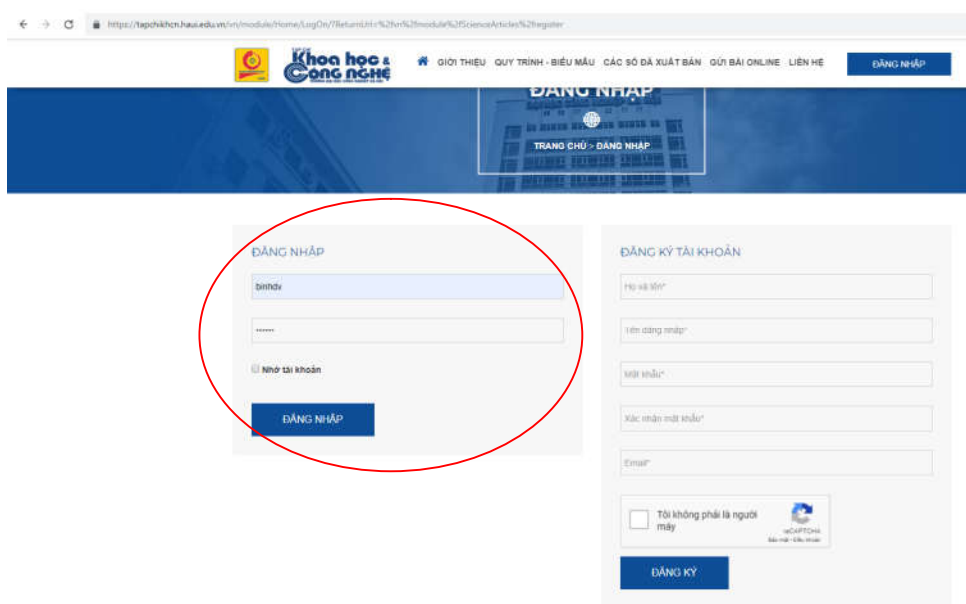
https://tapchikhcn.haui.edu.vn/vn/module/Home/LogOn/?ReturnUrl=%2fvn%2fmodule%2fScienceArticles%2fregister

Khoa học & Công nghệ

GIỚI THIỆU QUY TRÌNH - BIỂU MẪU CÁC SỐ ĐÃ XUẤT BẢN GỬI BÀI ONLINE LIÊN HỆ ĐĂNG NHẬP

ĐĂNG NHẬP

TRANG CHỦ > ĐĂNG NHẬP

ĐĂNG NHẬP

binhdv

•••••••

Nhớ tài khoản

ĐĂNG NHẬP

ĐĂNG KÝ TÀI KHOẢN

Họ và tên*

Tên đăng nhập*

Mật khẩu*

Xác nhận mật khẩu*

Email*

Tôi không phải là người máy

reCAPTCHA
Bảo mật - Điều khoản

ĐĂNG KÝ